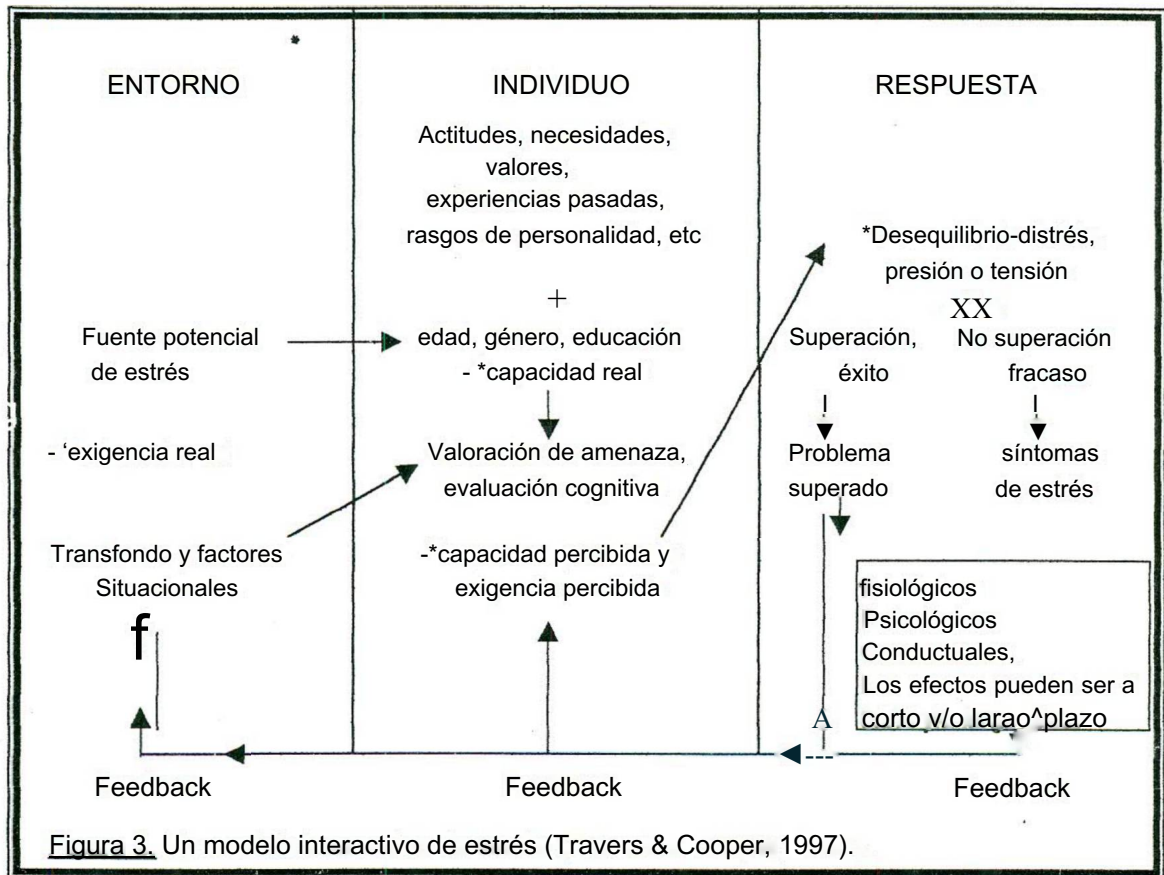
ENTORNO

INDIVIDUO

RESPUESTA

Actitudes, necesidades, valores, experiencias pasadas, rasgos de personalidad, etc

*Desequilibrio-distrés, presión o tensión

+

XX

Fuente potencial de estrés

edad, género, educación
- *capacidad real

Superación, éxito

No superación fracaso

- 'exigencia real

Valoración de amenaza, evaluación cognitiva

Problema superado

síntomas de estrés

Transfondo y factores Situacionales

-*capacidad percibida y exigencia percibida

fisiológicos
Psicológicos
Conductuales,
Los efectos pueden ser a corto v/o larao^plazo

f

A

Feedback

Feedback

Feedback

Figura 3. Un modelo interactivo de estrés (Travers & Cooper, 1997).